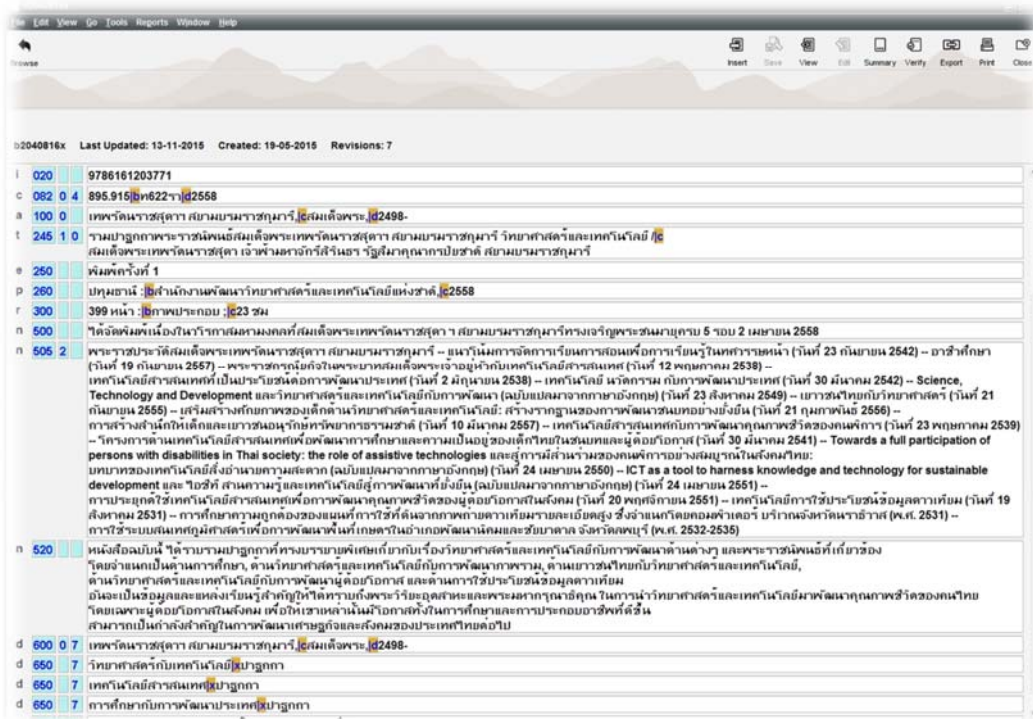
File Edit View Go Tools Reports Window Help

Browse

Insert Save View Edit Summary Verify Export Print Close

b2040816x Last Updated: 13-11-2015 Created: 19-05-2015 Revisions: 7

| | | | | |
|---|---|---|---|---|
| i | 020 | | | 9786161203771 |
| c | 082 | 0 | 4 | 895.915\|bท622รา\|d2558 |
| a | 100 | 0 | | เทพรัตนราชสุดา สยามบรมราชกุมารี,\|cสมเด็จพระ,\|d2498- |
| t | 245 | 1 | 0 | รามปาฐกถาพระราชนิพนธ์สมเด็จพระเทพรัตนราชสุดา สยามบรมราชกุมารี วิทยาศาสตร์และเทคโนโลยี /\|c สมเด็จพระเทพรัตนราชสุดา เจ้าฟ้ามหาจักรีสิรินธร รัฐสีมาคุณากรปิยชาติ สยามบรมราชกุมารี |
| e | 250 | | | พิมพ์ครั้งที่ 1 |
| p | 260 | | | ปทุมธานี :\|bสำนักงานพัฒนาวิทยาศาสตร์และเทคโนโลยีแห่งชาติ,\|c2558 |
| r | 300 | | | 399 หน้า :\|bภาพประกอบ ;\|c23 ซม |
| n | 500 | | | ได้จัดพิมพ์เนื่องในวโรกาสมหามงคลที่สมเด็จพระเทพรัตนราชสุดา สยามบรมราชกุมารีทรงเจริญพระชนมายุครบ 5 รอบ 2 เมษายน 2558 |
| n | 505 | 2 | | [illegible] -- Science, Technology and Development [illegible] -- Towards a full participation of persons with disabilities in Thai society: the role of assistive technologies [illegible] -- ICT as a tool to harness knowledge and technology for sustainable development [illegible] |
| n | 520 | | | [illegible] |
| d | 600 | 0 | 7 | เทพรัตนราชสุดา สยามบรมราชกุมารี,\|cสมเด็จพระ,\|d2498- |
| d | 650 | | 7 | วิทยาศาสตร์กับเทคโนโลยี\|xปาฐกถา |
| d | 650 | | 7 | เทคโนโลยีสารสนเทศ\|xปาฐกถา |
| d | 650 | | 7 | การศึกษากับการพัฒนาประเทศ\|xปาฐกถา |